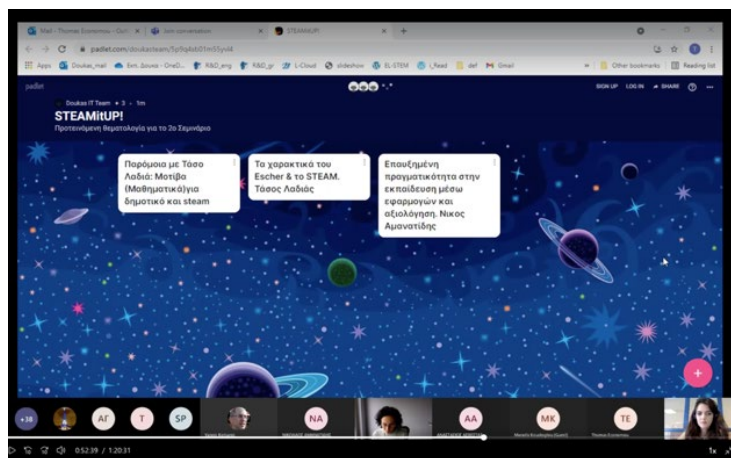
Mail - Thomas Economou - Outl | Join conversation | STEAMitUP!

padlet.com/doukasteam/5p9q4ob01m55yvl4

Apps | Doukas_mail | Εκπ. Δουκα - OneD... | R&D_eng | R&D_gr | L-Cloud | slideshow | EL-STEM | I_Read | def | Gmail | Other bookmarks | Reading list

padlet

SIGN UP | LOG IN | SHARE

Doukas IT Team • 3 • 1m

STEAMitUP!

Προτεινόμενη θεματολογία για το 2ο Σεμινάριο

Παρόμοια με Τάσο Λαδιά: Μοτίβα (Μαθηματικά)για δημοτικό και steam

Τα χαρακτικά του Escher & το STEAM. Τάσος Λαδιάς

Επαυξημένη πραγματικότητα στην εκπαίδευση μέσω εφαρμογών και αξιολόγηση. Νικος Αμαντατίδης

+

+38 | ΑΓ | Τ | SP | NA | AA | MK | TE

0:52:39 / 1:20:31

1x